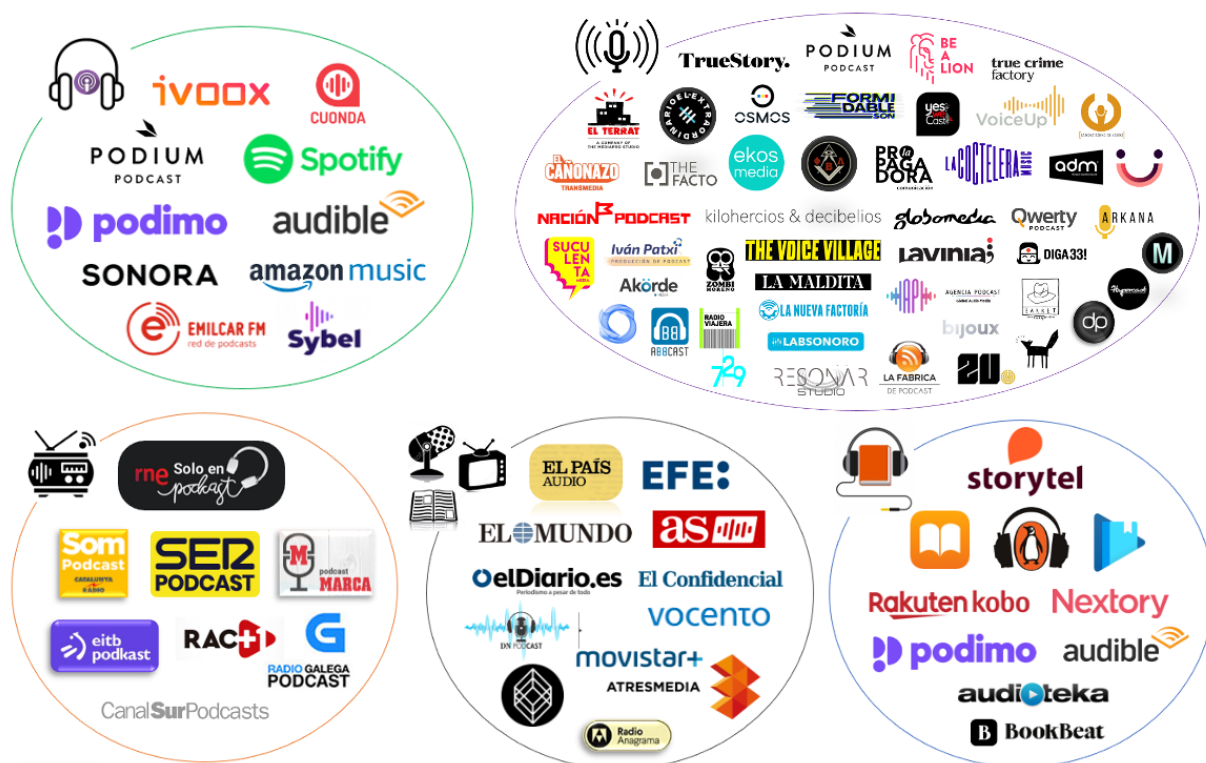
ivoox
CUONDA
PODIUM PODCAST
Spotify
podimo
audible
SONORA
amazon music
EMILCAR FM red de podcasts
Sybel

TrueStory.
PODIUM PODCAST
BE A LION
true crime factory
EL TERRAT
EXTRAORDINARIO
OSMOS
FORMIDABLE SON
yes we cast
VoiceUp
CAÑONAZO TRANSMEDIA
THE FACTO
ekos media
PROPAGADORA
LA COCTELERA MUSIC
adm
NACIÓN PODCAST
kilohercios & decibelios
globomedia
Qwerty PODCAST
ARKANA
SUCULENTA
Iván Patxi
ZOMBI
THE VOICE VILLAGE
LA MALDITA
lavinia
DIGA33!
M
Akörde
RADIO VIAJERA
ABBCAST
LA NUEVA FACTORÍA
LABSONORO
APH
AGENCIA PODCAST
bijoux
dp
729
RESONAR STUDIO
LA FABRICA DE PODCAST
2U

rne Solo en podcast
Som Podcast
SER PODCAST
podcast MARCA
eitb podkast
RAC1
RADIO GALEGA PODCAST
CanalSurPodcasts

EL PAÍS AUDIO
EFE
EL MUNDO
as
elDiario.es
El Confidencial
vocento
DN PODCAST
movistar+
ATRESMEDIA
Radio Anagrama

storytel
Rakuten kobo
Nextory
podimo
audible
audioteka
BookBeat